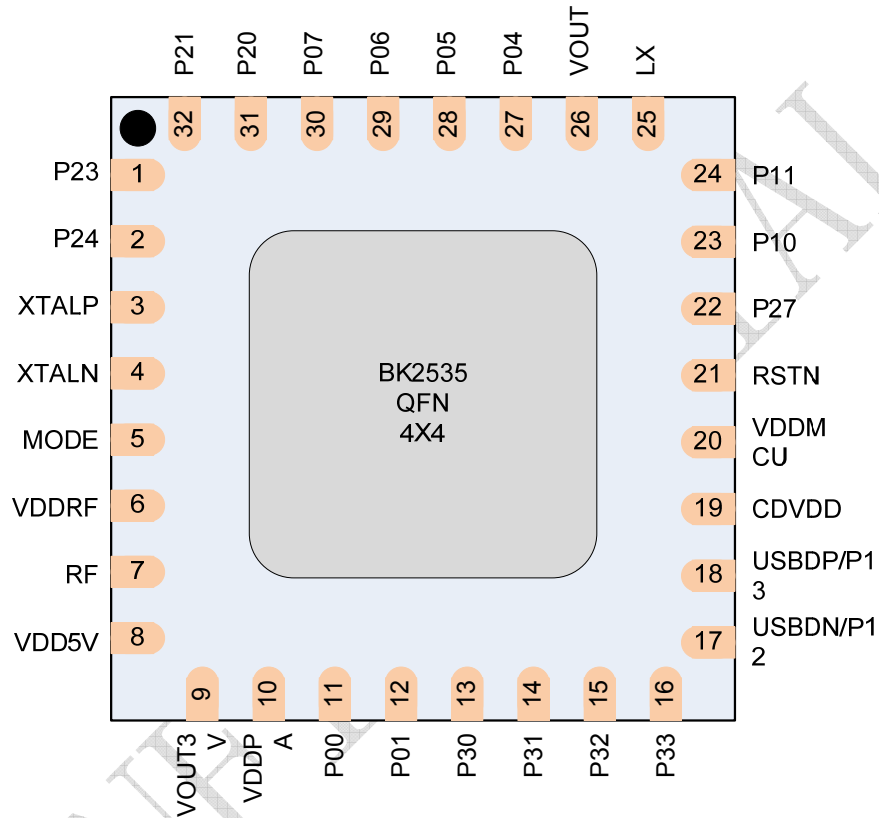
P21 P20 P07 P06 P05 P04 VOUT LX

32 31 30 29 28 27 26 25

P23 1
P24 2
XTALP 3
XTALN 4
MODE 5
VDDRF 6
RF 7
VDD5V 8

24 P11
23 P10
22 P27
21 RSTN
20 VDDMCU
19 CDVDD
18 USBDP/P13
17 USBDN/P12

BK2535
QFN
4X4

9 10 11 12 13 14 15 16

VOUT3V VDDPA P00 P01 P30 P31 P32 P33